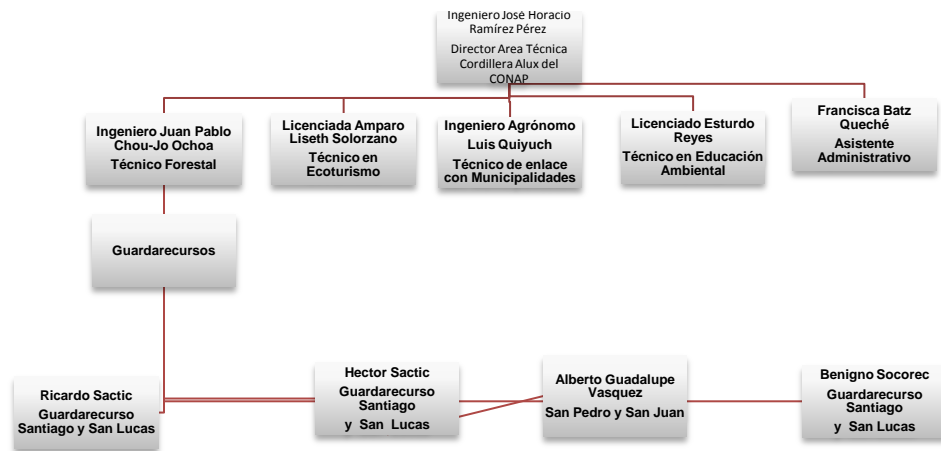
Ingeniero José Horacio Ramírez Pérez

Director Area Técnica Cordillera Alux del CONAP

Ingeniero Juan Pablo Chou-Jo Ochoa

Técnico Forestal

Licenciada Amparo Liseth Solorzano

Técnico en Ecoturismo

Ingeniero Agrónomo Luis Quiyuch

Técnico de enlace con Municipalidades

Licenciado Esturdo Reyes

Técnico en Educación Ambiental

Francisca Batz Queché

Asistente Administrativo

Guardarecursos

Ricardo Sactic

Guardarecurso Santiago y San Lucas

Hector Sactic

Guardarecurso Santiago y San Lucas

Alberto Guadalupe Vasquez

San Pedro y San Juan

Benigno Socorec

Guardarecurso Santiago y San Lucas